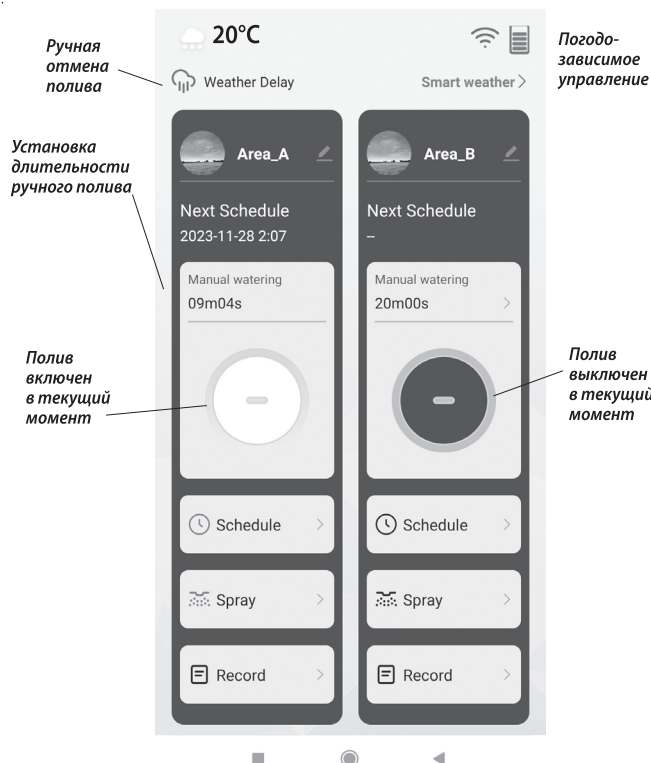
20°C

Ручная отмена полива

Погодозависимое управление

Weather Delay

Smart weather >

Установка длительности ручного полива

Area_A

Area_B

Next Schedule
2023-11-28 2:07

Next Schedule
--

Manual watering
09m04s

Manual watering
20m00s >

Полив включен в текущий момент

Полив выключен в текущий момент

Schedule >

Schedule >

Spray >

Spray >

Record >

Record >